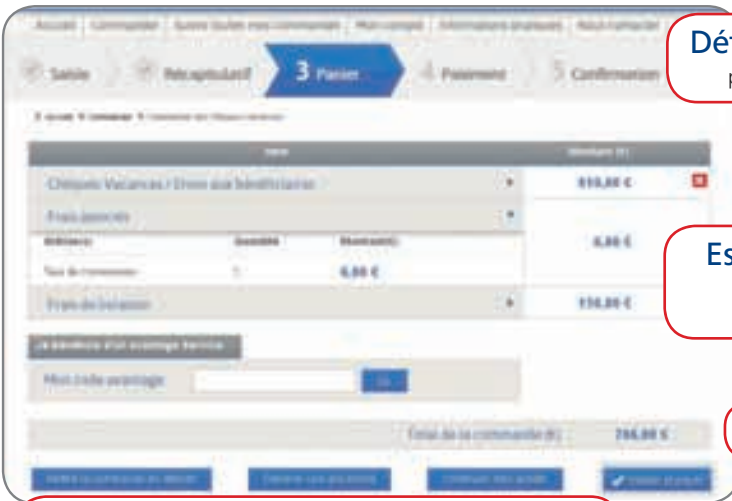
Accueil | Commander | Suivre toutes mes commandes | Mon compte | Informations pratiques | Nous contacter

Saisie | Récapitulatif | 3 Panier | 4 Paiement | 5 Confirmation

Dét
p

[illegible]

| Item | Montant (€) |
|---|---|
| Chèques Vacances / Envoi aux bénéficiaires | 650,00 € |
| Frais associés | 6,00 € |
| Frais de livraison | 150,00 € |

| Référence | Quantité | Montant(€) |
|---|---|---|
| Taux de commission | 1 | 6,00 € |

Es

Je bénéficie d'un avantage Services

Mon code avantage | Ok

Total de la commande (€) 786,00 €

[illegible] | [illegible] | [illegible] | Valider le panier